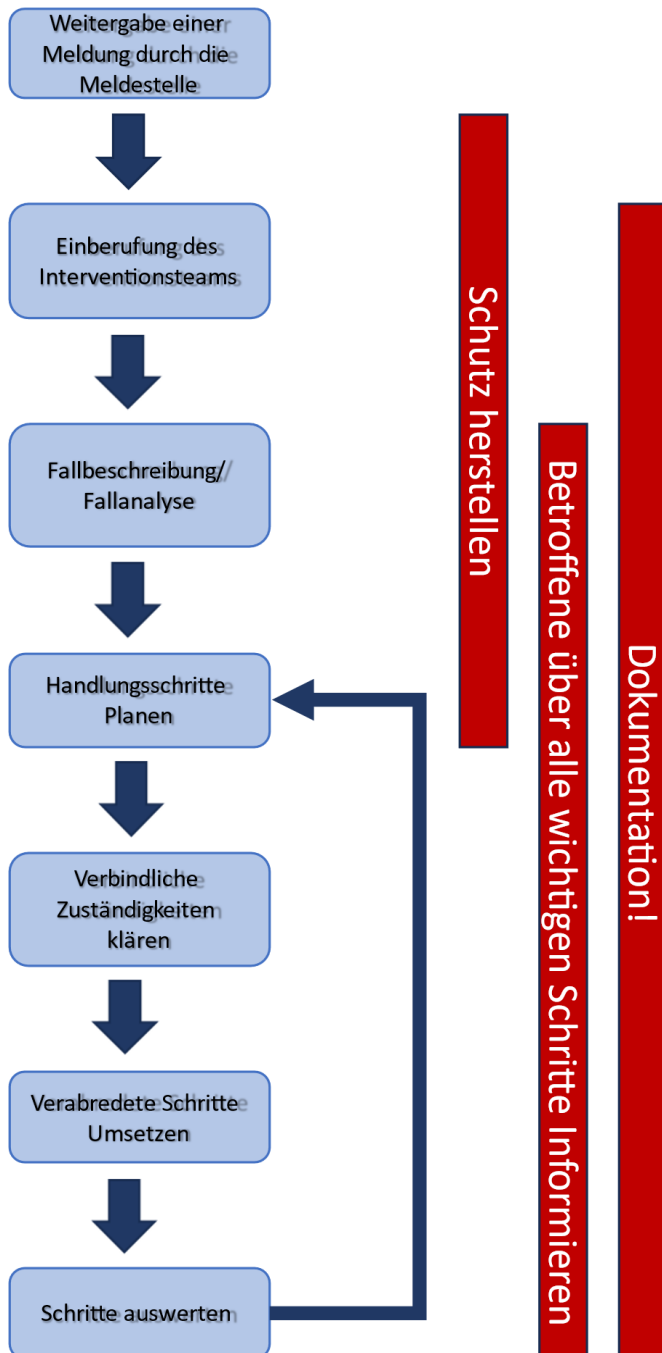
Weitergabe einer Meldung durch die Meldestelle

Einberufung des Interventionsteams

Fallbeschreibung/ Fallanalyse

Handlungsschritte Planen

Verbindliche Zuständigkeiten klären

Verabredete Schritte Umsetzen

Schritte auswerten

Schutz herstellen

Betroffene über alle wichtigen Schritte Informieren

Dokumentation!